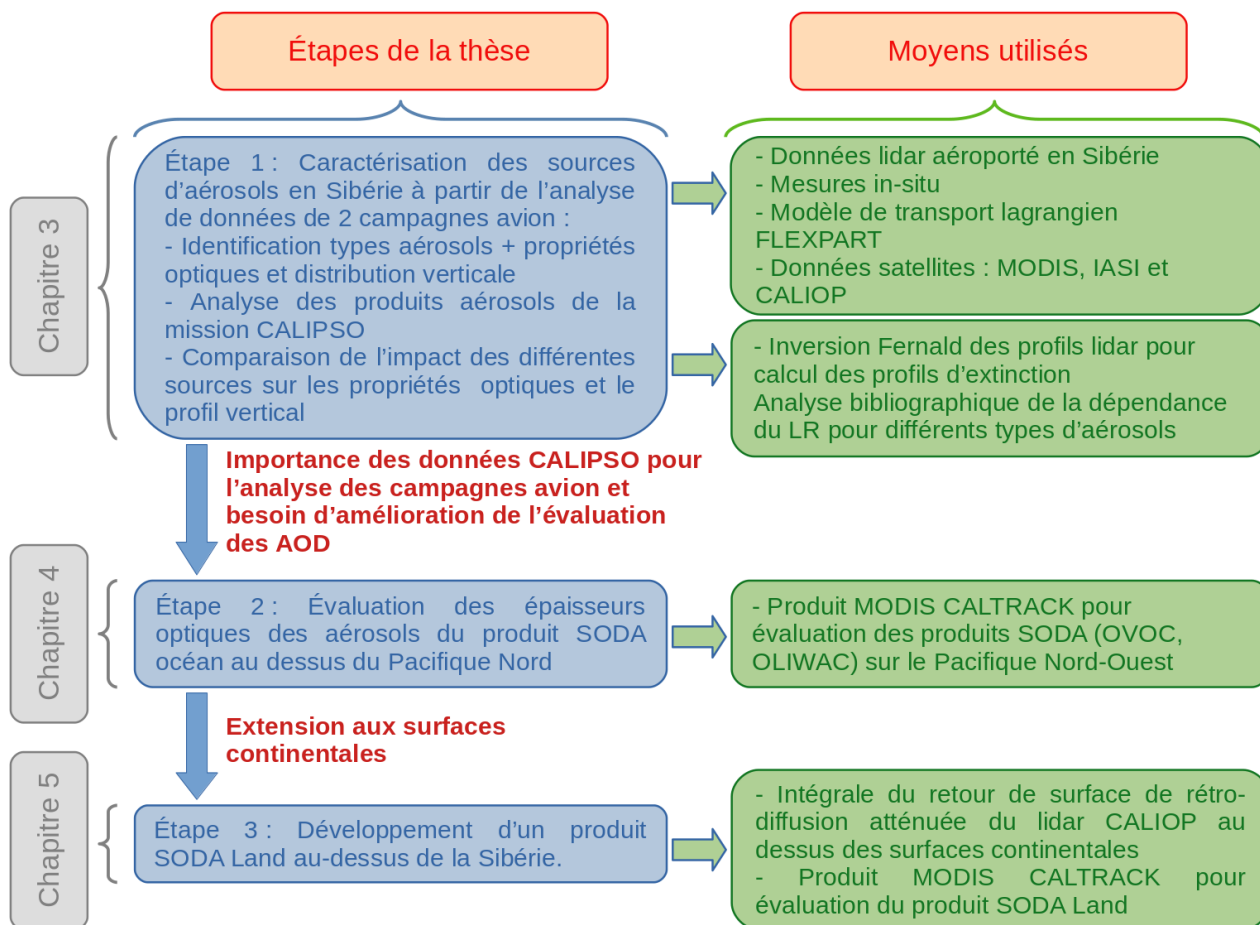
Étapes de la thèse

Moyens utilisés

Chapitre 3

Étape 1 : Caractérisation des sources d'aérosols en Sibérie à partir de l'analyse de données de 2 campagnes avion :
- Identification types aérosols + propriétés optiques et distribution verticale
- Analyse des produits aérosols de la mission CALIPSO
- Comparaison de l'impact des différentes sources sur les propriétés optiques et le profil vertical

- Données lidar aéroporté en Sibérie
- Mesures in-situ
- Modèle de transport lagrangien FLEXPART
- Données satellites : MODIS, IASI et CALIOP

- Inversion Fernald des profils lidar pour calcul des profils d'extinction
Analyse bibliographique de la dépendance du LR pour différents types d'aérosols

Importance des données CALIPSO pour l'analyse des campagnes avion et besoin d'amélioration de l'évaluation des AOD

Chapitre 4

Étape 2 : Évaluation des épaisseurs optiques des aérosols du produit SODA océan au dessus du Pacifique Nord

- Produit MODIS CALTRACK pour évaluation des produits SODA (OVOC, OLIWAC) sur le Pacifique Nord-Ouest

Extension aux surfaces continentales

Chapitre 5

Étape 3 : Développement d'un produit SODA Land au-dessus de la Sibérie.

- Intégrale du retour de surface de rétro-diffusion atténuée du lidar CALIOP au dessus des surfaces continentales
- Produit MODIS CALTRACK pour évaluation du produit SODA Land